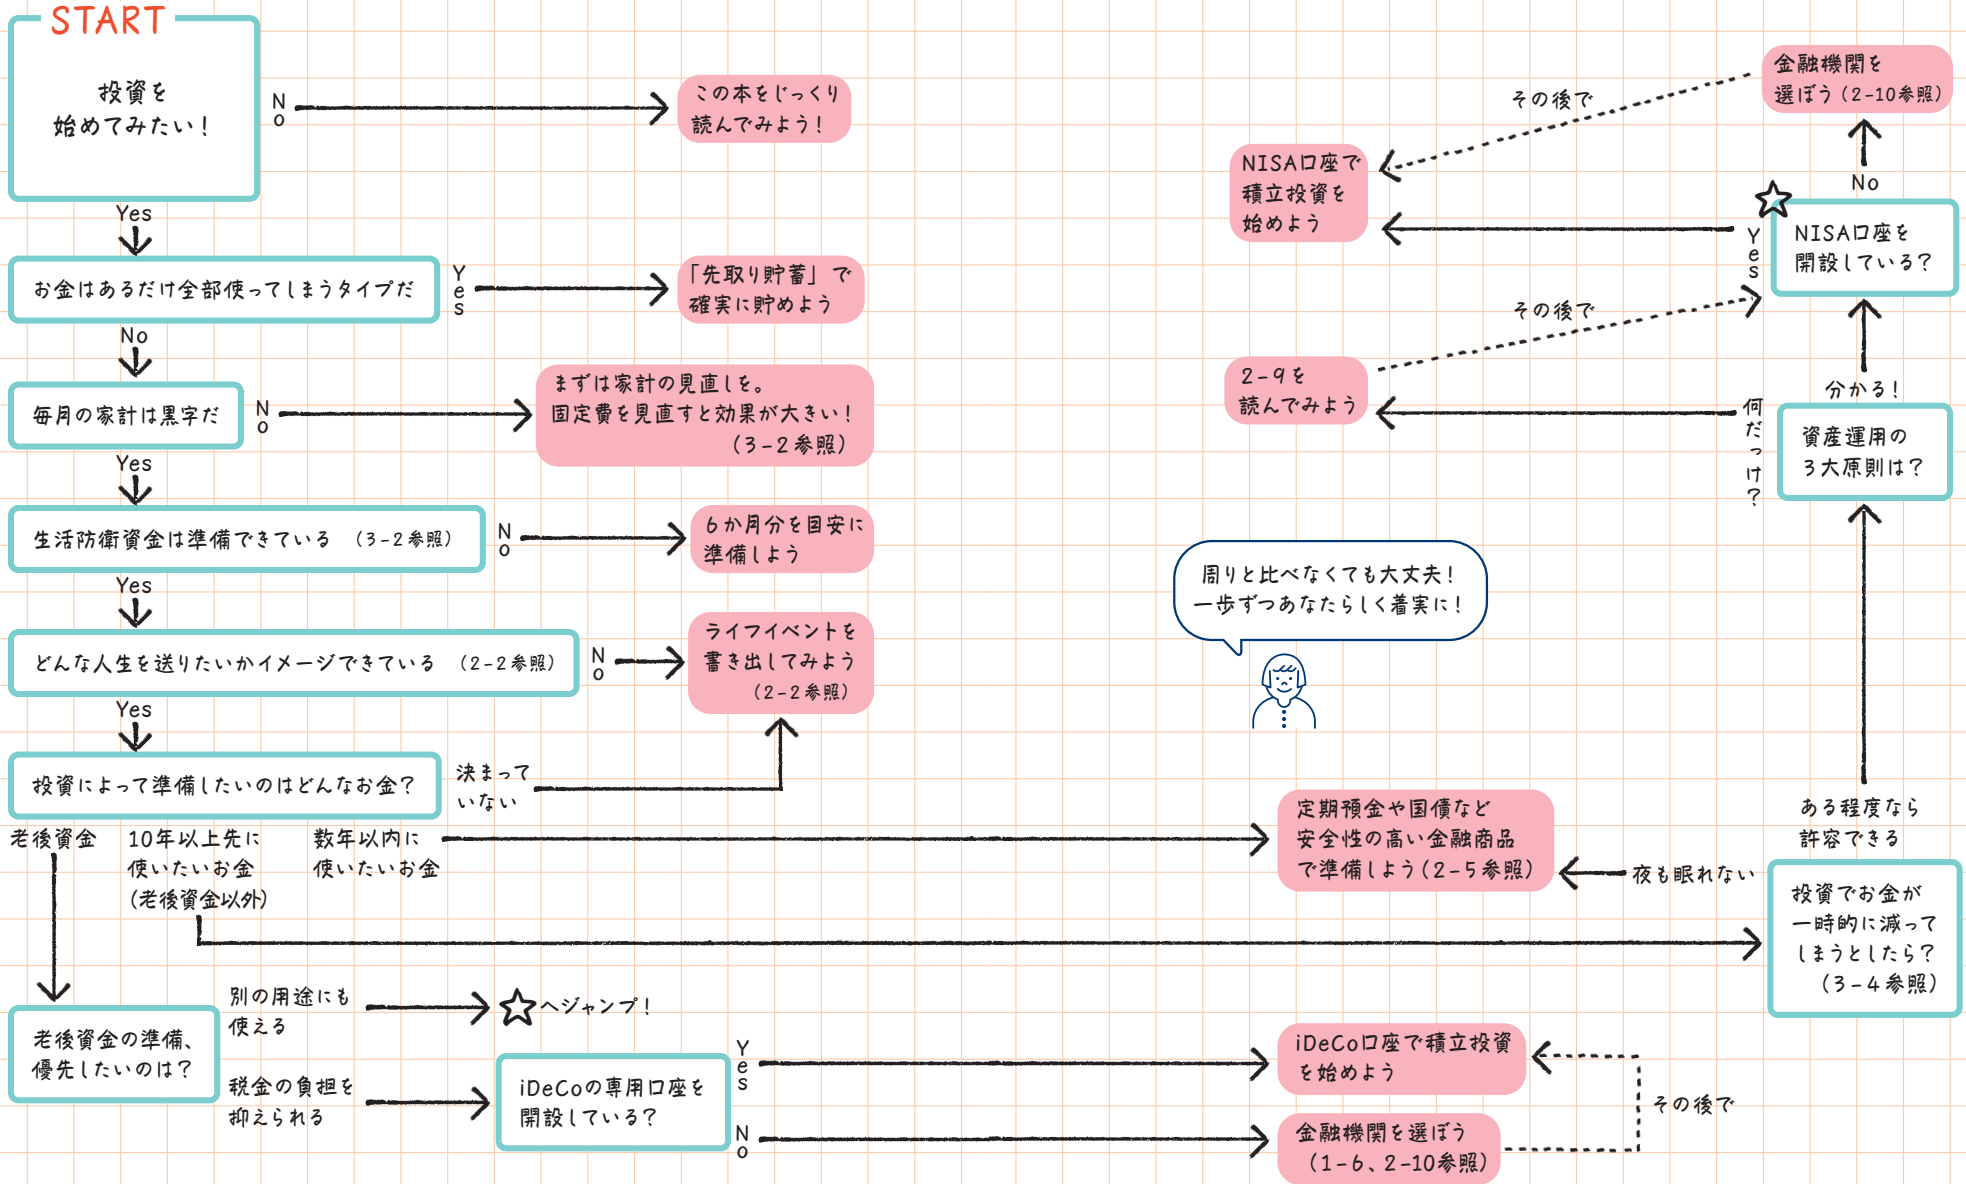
START

投資を始めてみたい！

No

この本をじっくり読んでみよう！

Yes

お金はあるだけ全部使ってしまうタイプだ

Yes

「先取り貯蓄」で確実に貯めよう

No

毎月の家計は黒字だ

No

まずは家計の見直しを。固定費を見直すと効果が大きい！（3-2参照）

Yes

生活防衛資金は準備できている　（3-2参照）

No

6か月分を目安に準備しよう

Yes

どんな人生を送りたいかイメージできている　（2-2参照）

No

ライフイベントを書き出してみよう（2-2参照）

Yes

投資によって準備したいのはどんなお金？

決まっていない

老後資金

10年以上先に使いたいお金（老後資金以外）

数年以内に使いたいお金

定期預金や国債など安全性の高い金融商品で準備しよう（2-5参照）

夜も眠れない

ある程度なら許容できる

投資でお金が一時的に減ってしまうとしたら？（3-4参照）

資産運用の3大原則は？

何だっけ？

2-9を読んでみよう

その後で

分かる！

NISA口座を開設している？

Yes

NISA口座で積立投資を始めよう

No

金融機関を選ぼう（2-10参照）

その後で

周りと比べなくても大丈夫！一歩ずつあなたらしく着実に！

老後資金の準備、優先したいのは？

別の用途にも使える

☆へジャンプ！

税金の負担を抑えられる

iDeCoの専用口座を開設している？

Yes

iDeCo口座で積立投資を始めよう

No

金融機関を選ぼう（1-6、2-10参照）

その後で